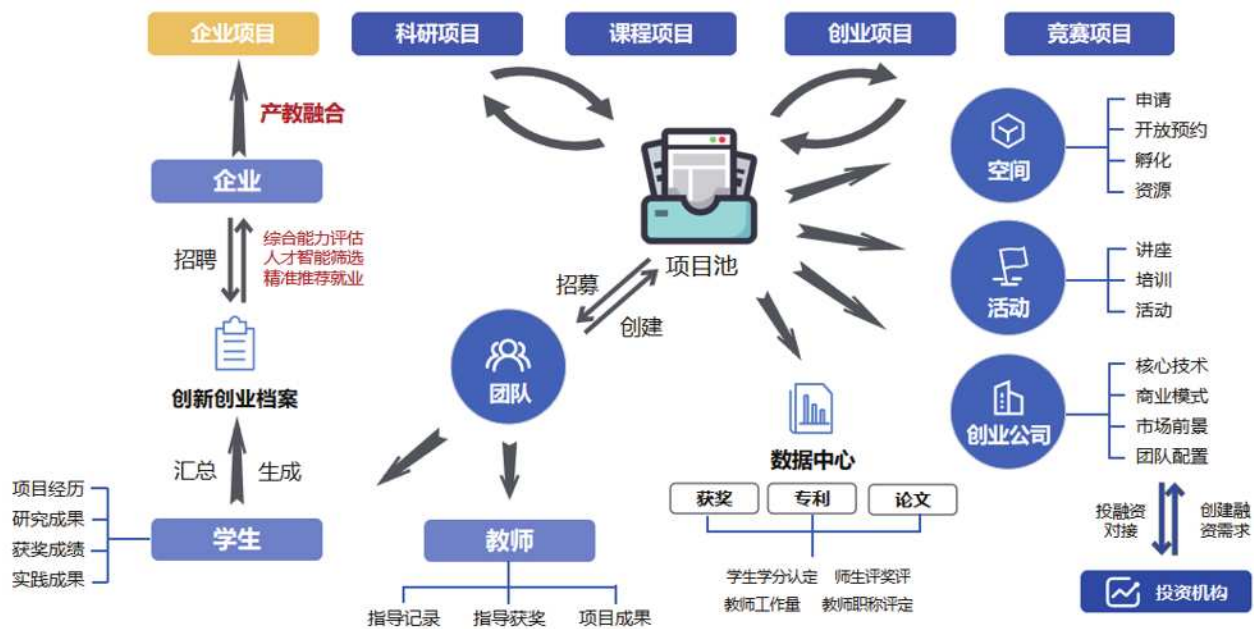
企业项目

科研项目

课程项目

创业项目

竞赛项目

产教融合

企业

招聘

综合能力评估
人才智能筛选
精准推荐就业

创新创业档案

汇总

生成

项目经历
研究成果
获奖成绩
实践成果

学生

项目池

招募

创建

团队

教师

指导记录
指导获奖
项目成果

数据中心

获奖
专利
论文

学生学分认定
师生评奖评
教师工作量
教师职称评定

空间

申请
开放预约
孵化
资源

活动

讲座
培训
活动

创业公司

核心技术
商业模式
市场前景
团队配置

投融资对接

创建融资需求

投资机构